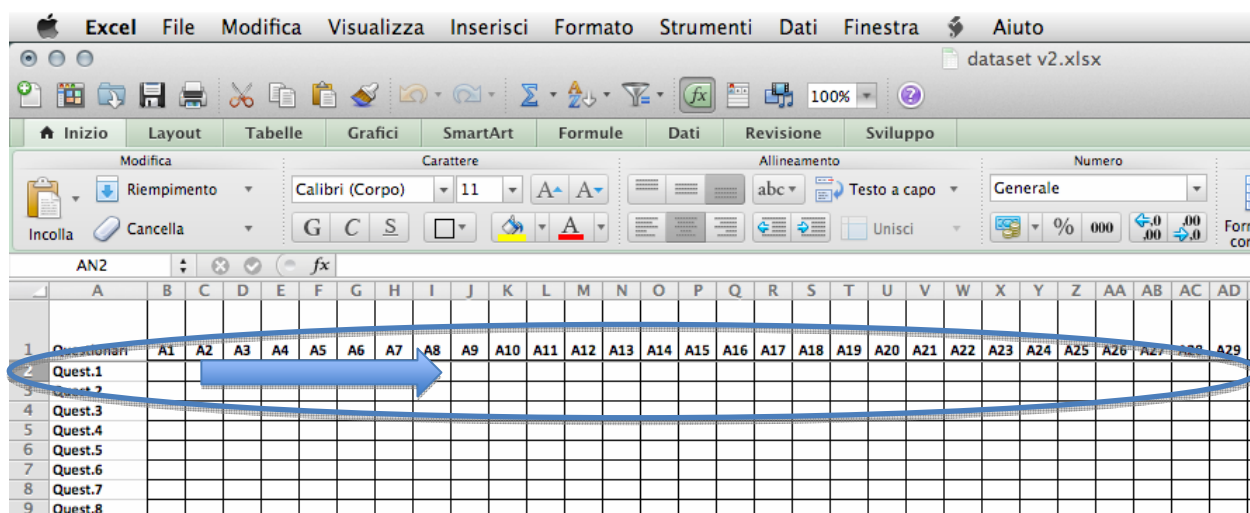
Excel File Modifica Visualizza Inserisci Formato Strumenti Dati Finestra Aiuto

dataset v2.xlsx

100%

Inizio Layout Tabelle Grafici SmartArt Formule Dati Revisione Sviluppo

Modifica
Riempimento
Cancella
Incolla

Carattere
Calibri (Corpo) 11
G C S

Allineamento
abc
Testo a capo
Unisci

Numero
Generale
% 000

AN2 fx

| | A | B | C | D | E | F | G | H | I | J | K | L | M | N | O | P | Q | R | S | T | U | V | W | X | Y | Z | AA | AB | AC | AD |
|---|---|---|---|---|---|---|---|---|---|---|---|---|---|---|---|---|---|---|---|---|---|---|---|---|---|---|---|---|---|---|
| 1 | Questionari | A1 | A2 | A3 | A4 | A5 | A6 | A7 | A8 | A9 | A10 | A11 | A12 | A13 | A14 | A15 | A16 | A17 | A18 | A19 | A20 | A21 | A22 | A23 | A24 | A25 | A26 | A27 | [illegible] | A29 |
| 2 | Quest.1 | | | | | | | | | | | | | | | | | | | | | | | | | | | | | |
| 3 | Quest.2 | | | | | | | | | | | | | | | | | | | | | | | | | | | | | |
| 4 | Quest.3 | | | | | | | | | | | | | | | | | | | | | | | | | | | | | |
| 5 | Quest.4 | | | | | | | | | | | | | | | | | | | | | | | | | | | | | |
| 6 | Quest.5 | | | | | | | | | | | | | | | | | | | | | | | | | | | | | |
| 7 | Quest.6 | | | | | | | | | | | | | | | | | | | | | | | | | | | | | |
| 8 | Quest.7 | | | | | | | | | | | | | | | | | | | | | | | | | | | | | |
| 9 | Quest.8 | | | | | | | | | | | | | | | | | | | | | | | | | | | | | |